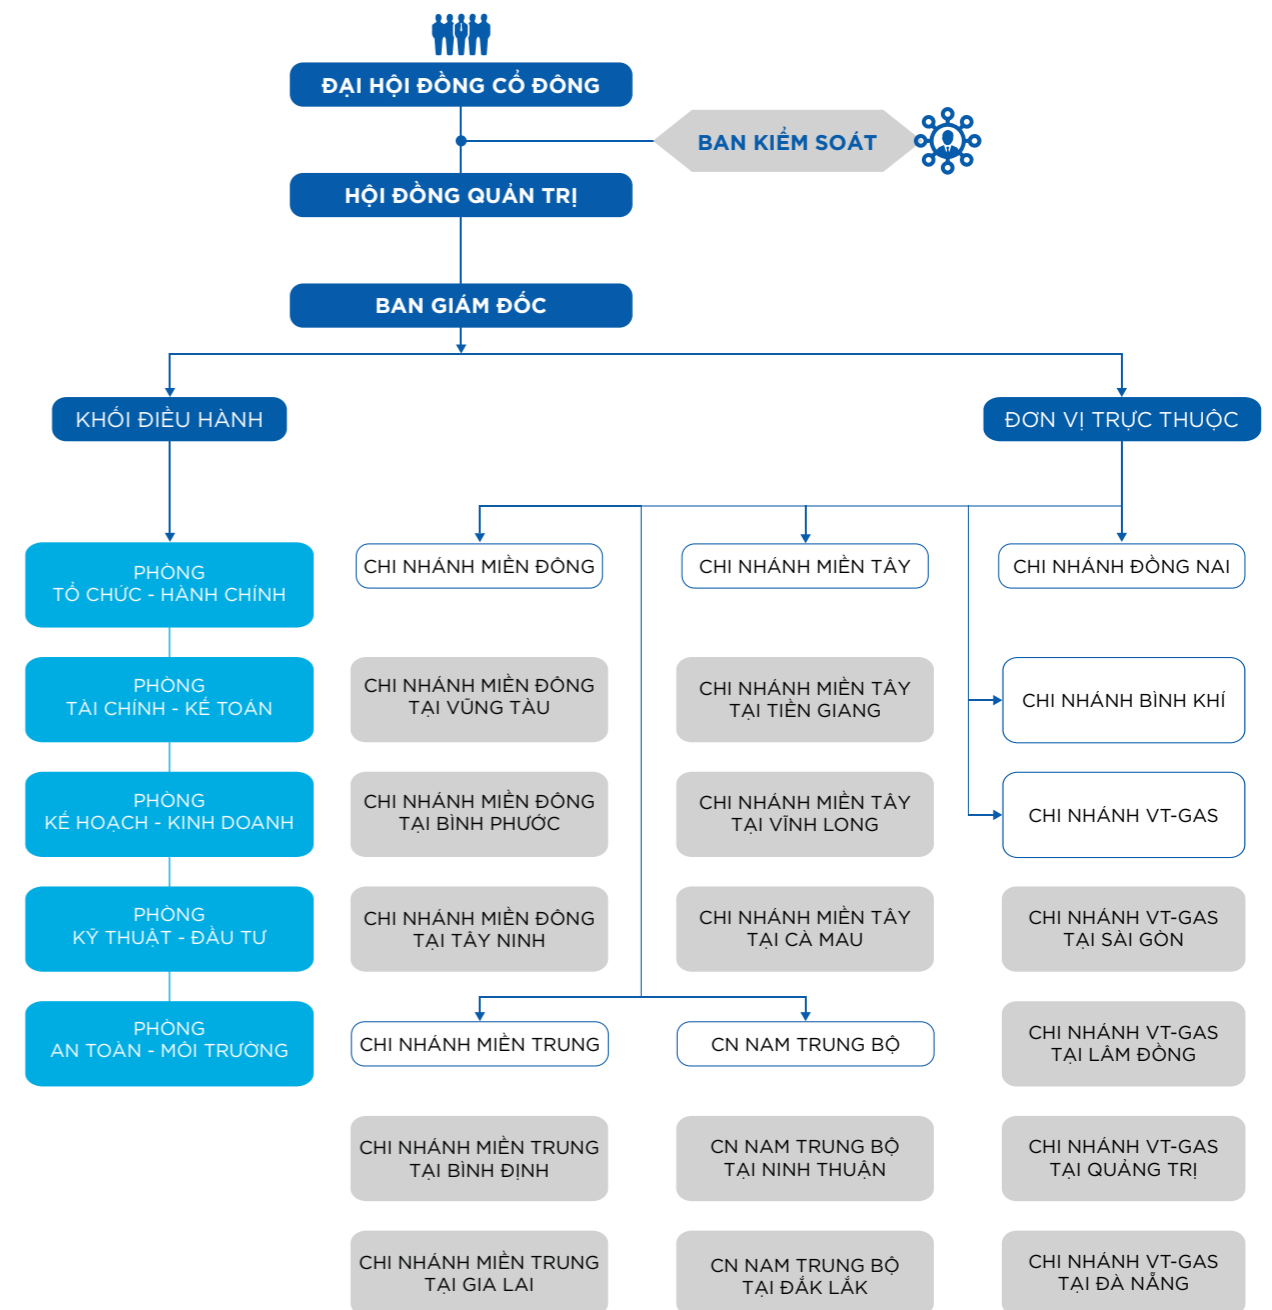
ĐẠI HỘI ĐỒNG CỔ ĐÔNG

BAN KIỂM SOÁT

HỘI ĐỒNG QUẢN TRỊ

BAN GIÁM ĐỐC

KHỐI ĐIỀU HÀNH

ĐƠN VỊ TRỰC THUỘC

PHÒNG TỔ CHỨC - HÀNH CHÍNH

PHÒNG TÀI CHÍNH - KẾ TOÁN

PHÒNG KẾ HOẠCH - KINH DOANH

PHÒNG KỸ THUẬT - ĐẦU TƯ

PHÒNG AN TOÀN - MÔI TRƯỜNG

CHI NHÁNH MIỀN ĐÔNG

CHI NHÁNH MIỀN ĐÔNG TẠI VŨNG TÀU

CHI NHÁNH MIỀN ĐÔNG TẠI BÌNH PHƯỚC

CHI NHÁNH MIỀN ĐÔNG TẠI TÂY NINH

CHI NHÁNH MIỀN TRUNG

CHI NHÁNH MIỀN TRUNG TẠI BÌNH ĐỊNH

CHI NHÁNH MIỀN TRUNG TẠI GIA LAI

CHI NHÁNH MIỀN TÂY

CHI NHÁNH MIỀN TÂY TẠI TIỀN GIANG

CHI NHÁNH MIỀN TÂY TẠI VĨNH LONG

CHI NHÁNH MIỀN TÂY TẠI CÀ MAU

CN NAM TRUNG BỘ

CN NAM TRUNG BỘ TẠI NINH THUẬN

CN NAM TRUNG BỘ TẠI ĐẮK LẮK

CHI NHÁNH ĐỒNG NAI

CHI NHÁNH BÌNH KHÍ

CHI NHÁNH VT-GAS

CHI NHÁNH VT-GAS TẠI SÀI GÒN

CHI NHÁNH VT-GAS TẠI LÂM ĐỒNG

CHI NHÁNH VT-GAS TẠI QUẢNG TRỊ

CHI NHÁNH VT-GAS TẠI ĐÀ NẴNG